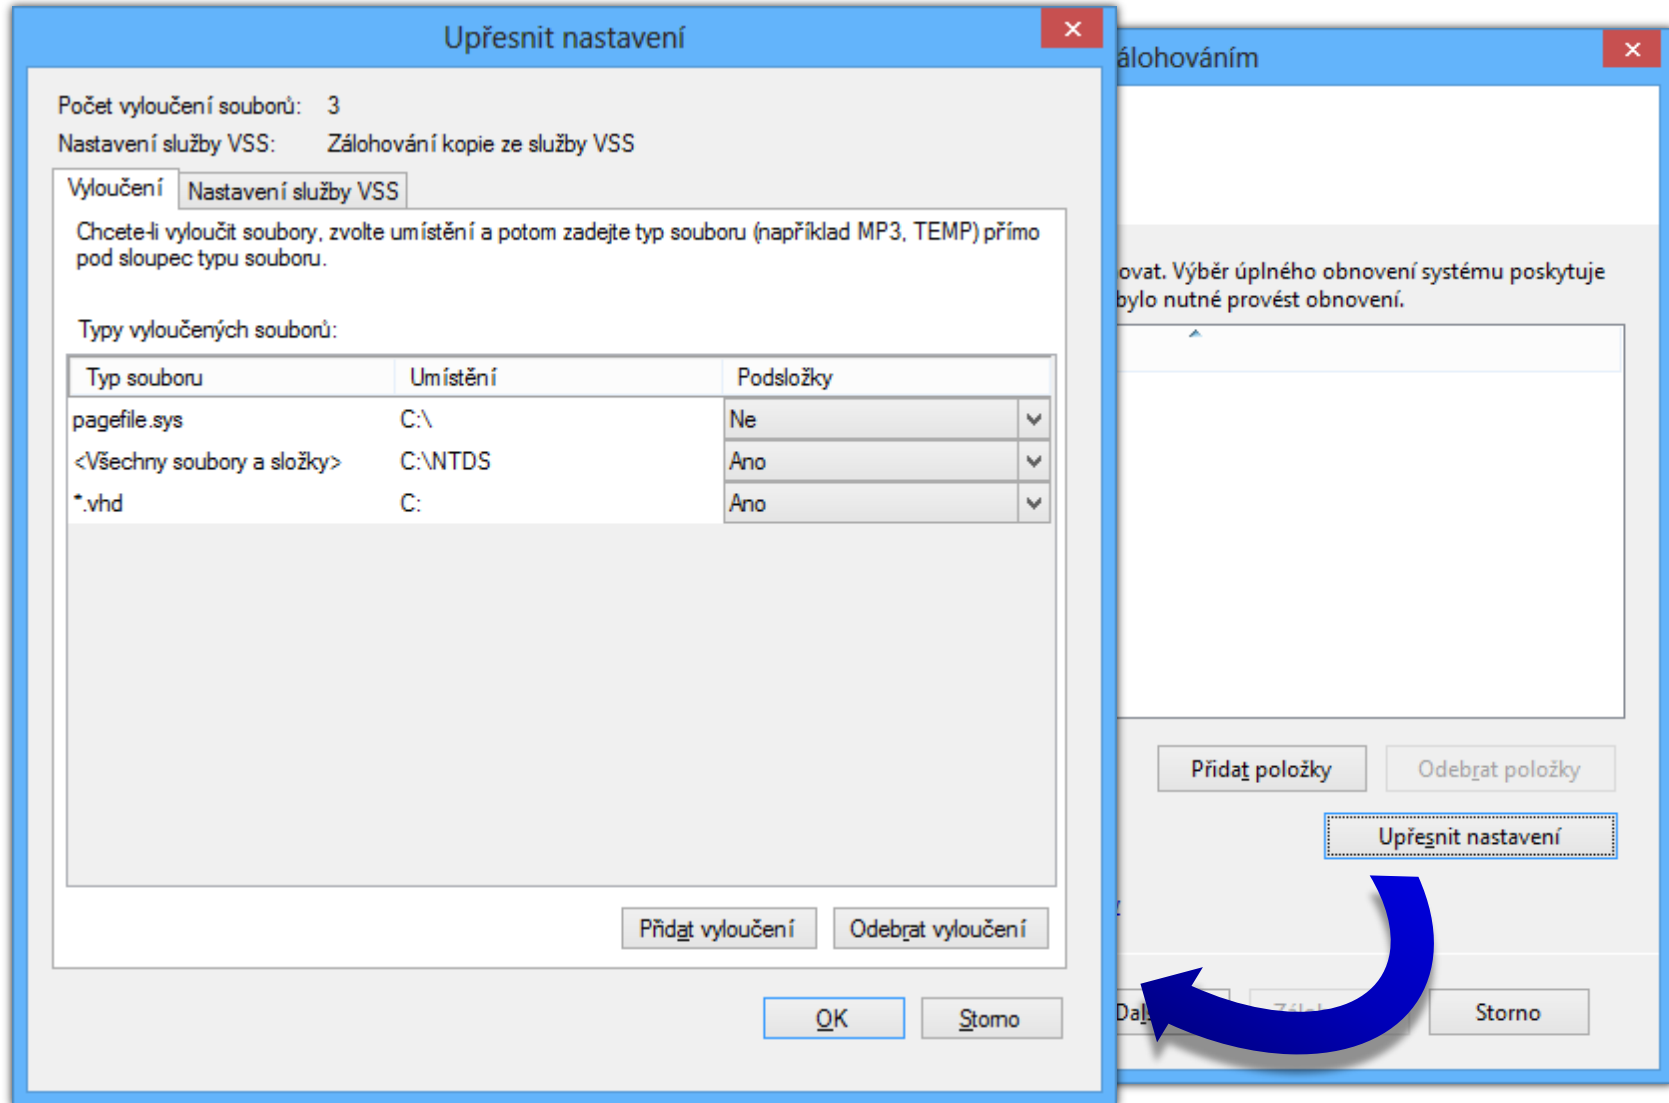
Upřesnit nastavení

×

Počet vyloučení souborů: 3

Nastavení služby VSS: Zálohování kopie ze služby VSS

Vyloučení | Nastavení služby VSS

Chcete-li vyloučit soubory, zvolte umístění a potom zadejte typ souboru (například MP3, TEMP) přímo pod sloupec typu souboru.

Typy vyloučených souborů:

| Typ souboru | Umístění | Podsložky |
|---|---|---|
| pagefile.sys | C:\ | Ne |
| <Všechny soubory a složky> | C:\NTDS | Ano |
| *.vhd | C: | Ano |

Přidat vyloučení | Odebrat vyloučení

OK | Storno

álohováním

×

ovat. Výběr úplného obnovení systému poskytuje bylo nutné provést obnovení.

Přidat položky | Odebrat položky

Upřesnit nastavení

Dal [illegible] | Storno